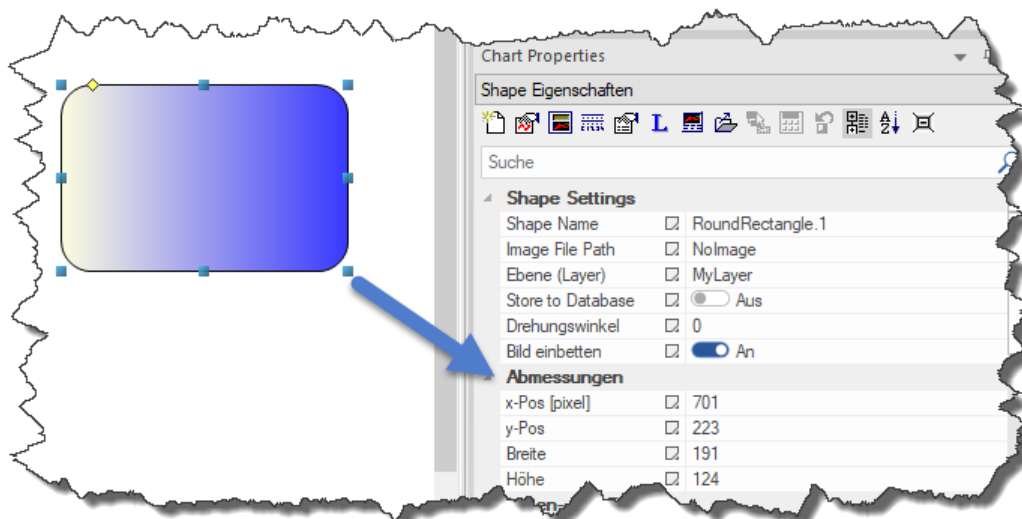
Chart Properties

Shape Eigenschaften

L

Suche

Shape Settings

| | |
|---|---|
| Shape Name | RoundRectangle.1 |
| Image File Path | NoImage |
| Ebene (Layer) | MyLayer |
| Store to Database | Aus |
| Drehungswinkel | 0 |
| Bild einbetten | An |

Abmessungen

| | |
|---|---|
| x-Pos [pixel] | 701 |
| y-Pos | 223 |
| Breite | 191 |
| Höhe | 124 |